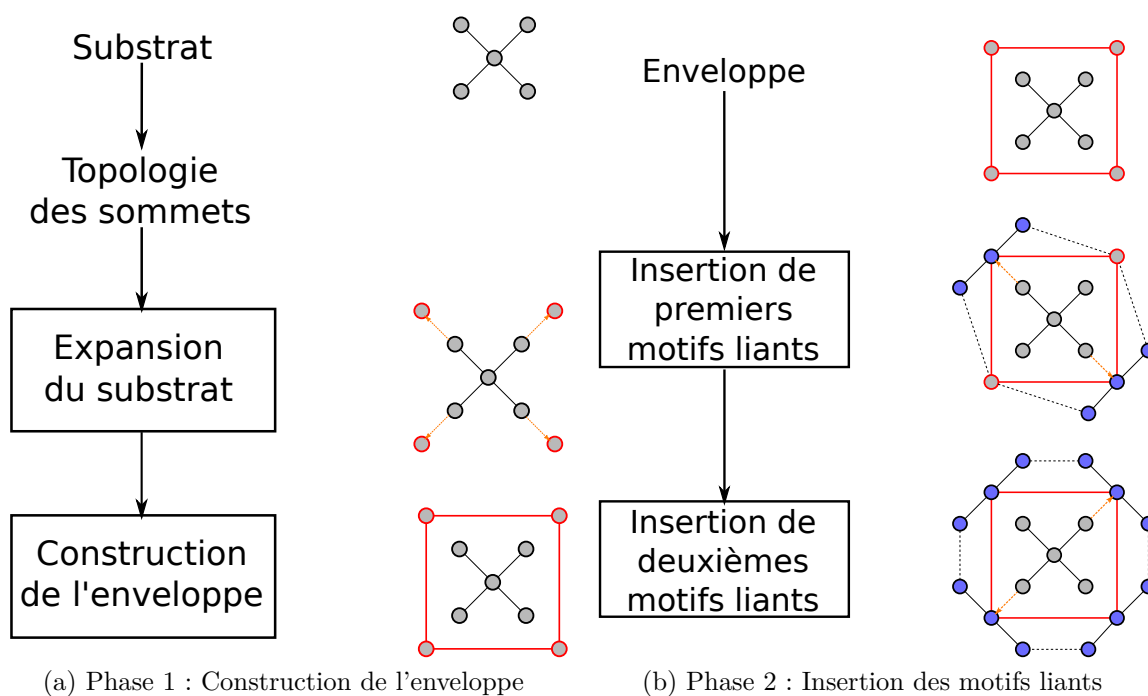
Substrat

Topologie des sommets

Expansion du substrat

Construction de l'enveloppe

Enveloppe

Insertion de premiers motifs liants

Insertion de deuxièmes motifs liants

(a) Phase 1 : Construction de l'enveloppe

(b) Phase 2 : Insertion des motifs liants